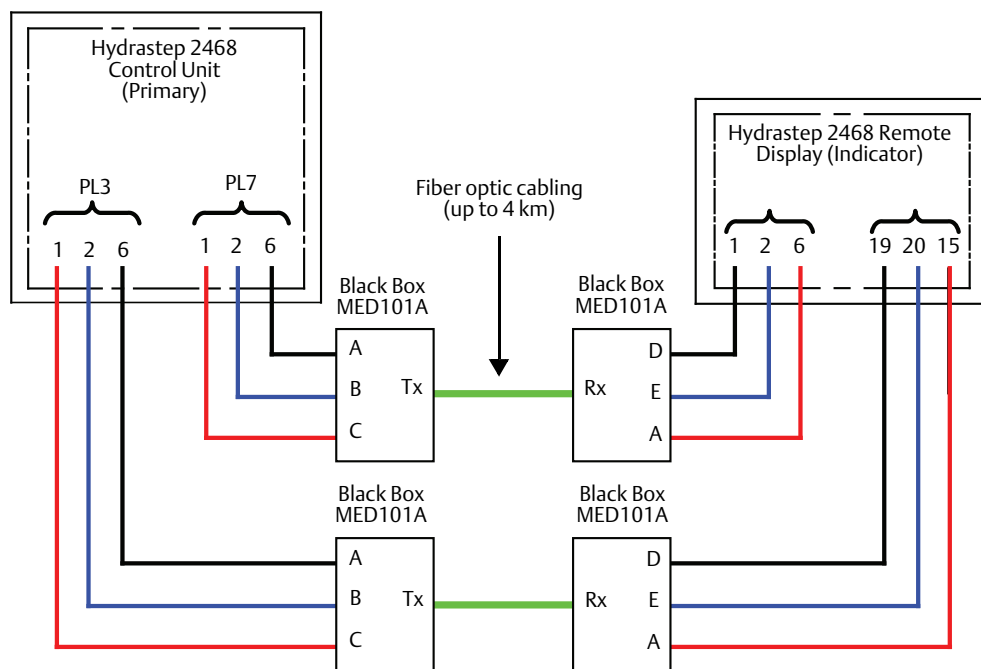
Hydrastep 2468 Control Unit (Primary)

PL3

1 2 6

PL7

1 2 6

Fiber optic cabling (up to 4 km)

Hydrastep 2468 Remote Display (Indicator)

1 2 6

19 20 15

Black Box MED101A

A
B Tx
C

Black Box MED101A

Rx D
E
A

Black Box MED101A

A
B Tx
C

Black Box MED101A

Rx D
E
A